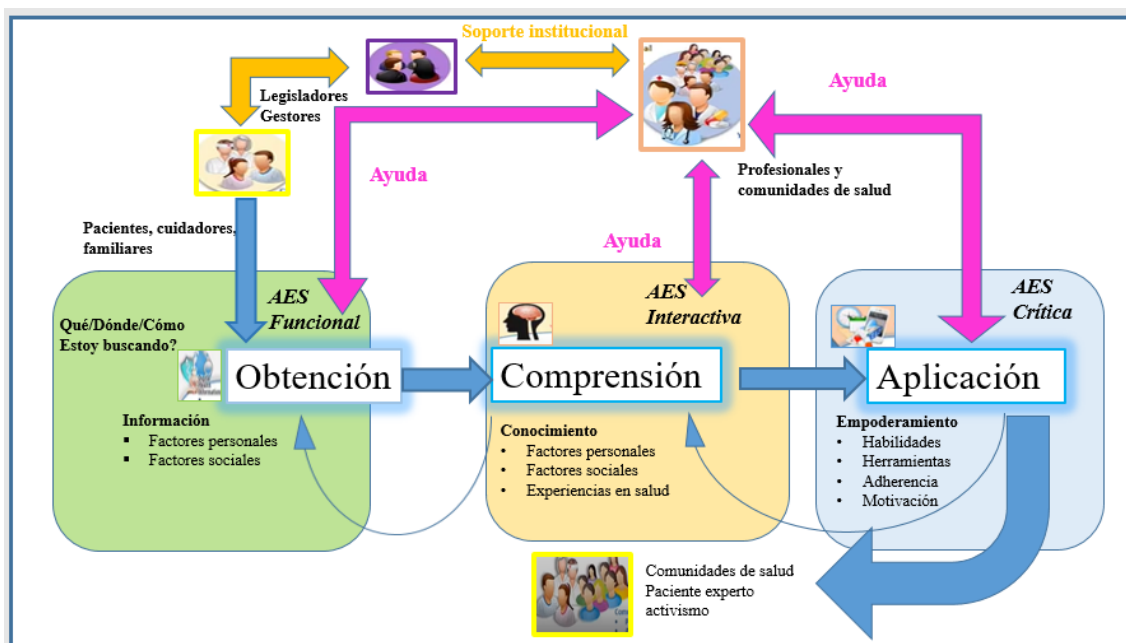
Soporte institucional

Legisladores
Gestores

Ayuda

Ayuda

Profesionales y comunidades de salud

Pacientes, cuidadores, familiares

Ayuda

AES Funcional

AES Interactiva

AES Crítica

Qué/Dónde/Cómo
Estoy buscando?

Obtención

Comprensión

Aplicación

Información
- Factores personales
- Factores sociales

Conocimiento
- Factores personales
- Factores sociales
- Experiencias en salud

Empoderamiento
- Habilidades
- Herramientas
- Adherencia
- Motivación

Comunidades de salud
Paciente experto
activismo